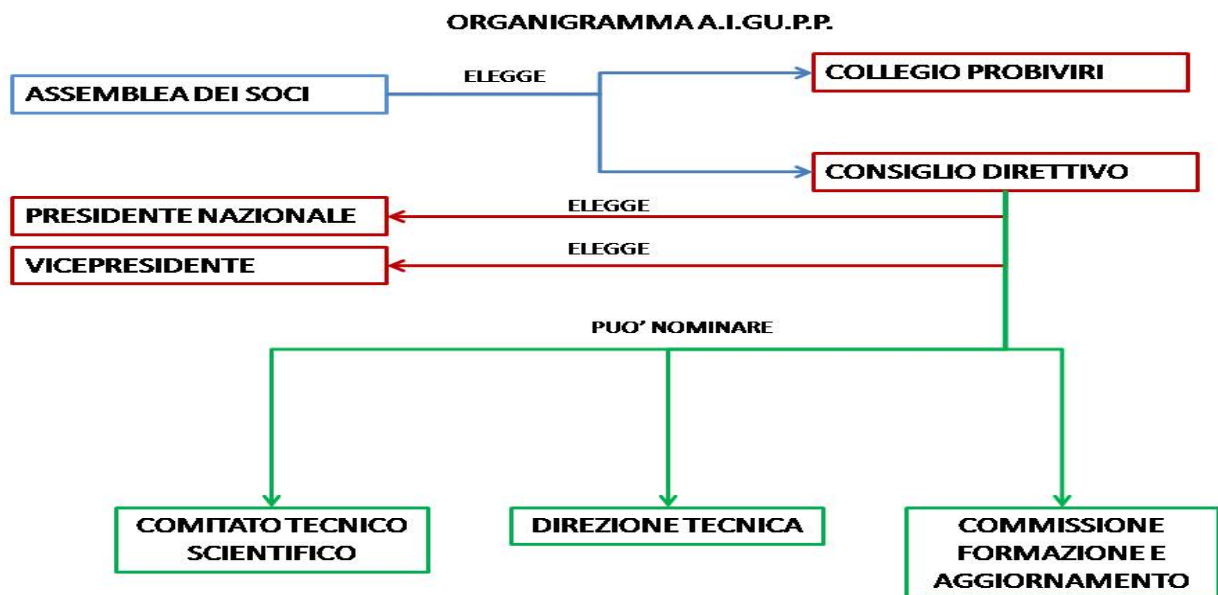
ORGANIGRAMMA A.I.GU.P.P.

ASSEMBLEA DEI SOCI

ELEGGE

COLLEGIO PROBIVIRI

CONSIGLIO DIRETTIVO

ELEGGE

PRESIDENTE NAZIONALE

ELEGGE

VICEPRESIDENTE

PUO' NOMINARE

COMITATO TECNICO SCIENTIFICO

DIREZIONE TECNICA

COMMISSIONE FORMAZIONE E AGGIORNAMENTO